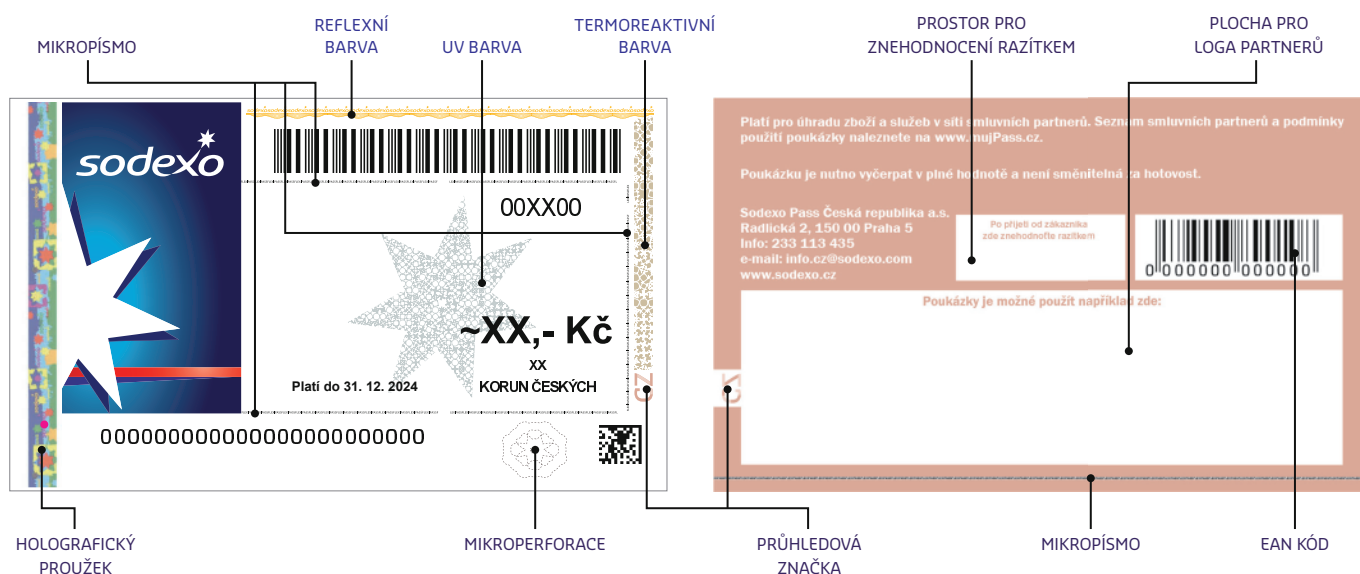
MIKROPÍSMO

REFLEXNÍ BARVA

UV BARVA

TERMOREAKTIVNÍ BARVA

PROSTOR PRO ZNEHODNOCENÍ RAZÍTKEM

PLOCHA PRO LOGA PARTNERŮ

sodexo

00XX00

~XX,- Kč

XX
KORUN ČESKÝCH

Platí do 31. 12. 2024

0000000000000000000000000

CZ

Platí pro úhradu zboží a služeb v síti smluvních partnerů. Seznam smluvních partnerů a podmínky použití poukázky naleznete na www.mujPass.cz.

Poukázku je nutno vyčerpat v plné hodnotě a není směnitelná za hotovost.

Sodexo Pass Česká republika a.s.
Radlická 2, 150 00 Praha 5
Info: 233 113 435
e-mail: info.cz@sodexo.com
www.sodexo.cz

Po přijetí od zákazníka zde znehodnoťte razítkem

0 000000 000000

Poukázky je možné použít například zde:

CZ

HOLOGRAFICKÝ PROUŽEK

MIKROPERFORACE

PRŮHLEDOVÁ ZNAČKA

MIKROPÍSMO

EAN KÓD